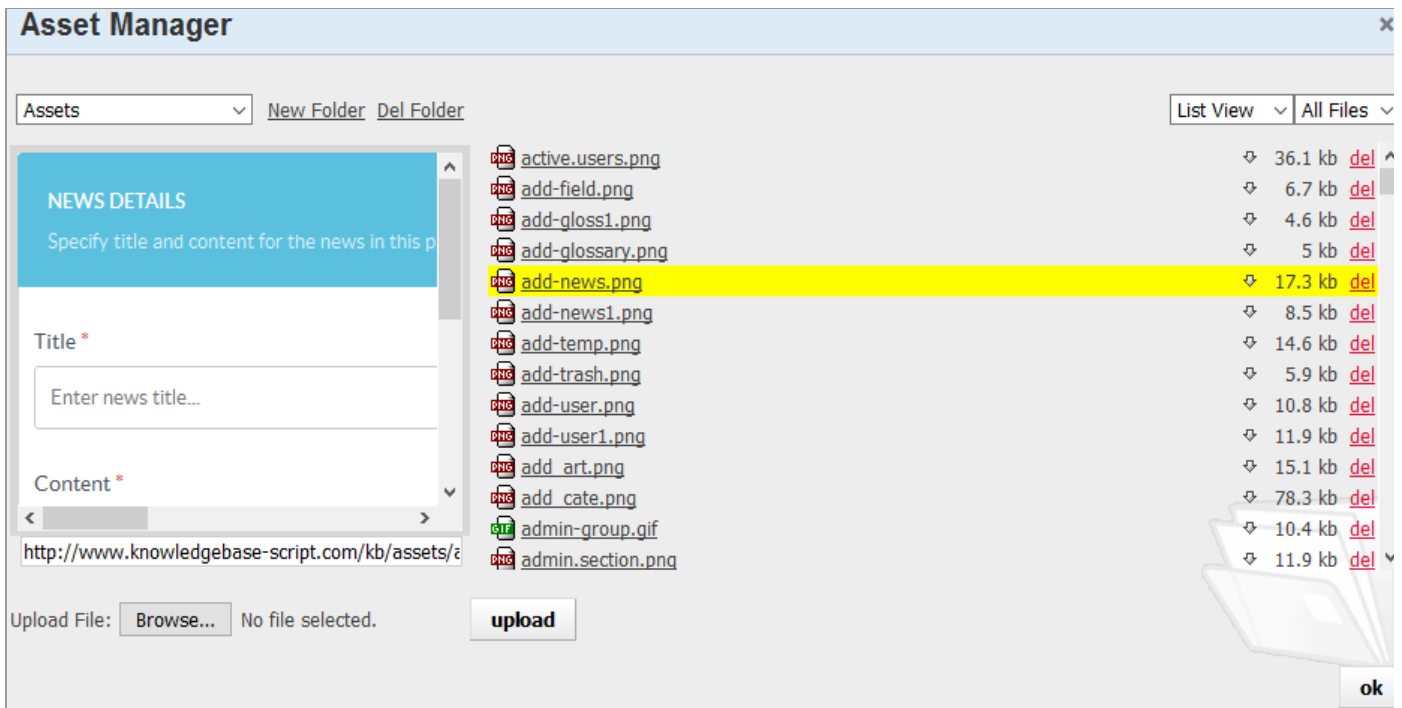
Asset Manager

×

Assets

New Folder Del Folder

List View

All Files

NEWS DETAILS

Specify title and content for the news in this p

Title *

Enter news title...

Content *

http://www.knowledgebase-script.com/kb/assets/a

| | | | |
|---|---|---|---|
| PNG | active.users.png | 36.1 kb | del |
| PNG | add-field.png | 6.7 kb | del |
| PNG | add-gloss1.png | 4.6 kb | del |
| PNG | add-glossary.png | 5 kb | del |
| PNG | add-news.png | 17.3 kb | del |
| PNG | add-news1.png | 8.5 kb | del |
| PNG | add-temp.png | 14.6 kb | del |
| PNG | add-trash.png | 5.9 kb | del |
| PNG | add-user.png | 10.8 kb | del |
| PNG | add-user1.png | 11.9 kb | del |
| PNG | add_art.png | 15.1 kb | del |
| PNG | add_cate.png | 78.3 kb | del |
| GIF | admin-group.gif | 10.4 kb | del |
| PNG | admin.section.png | 11.9 kb | del |

Upload File: Browse... No file selected.

upload

ok